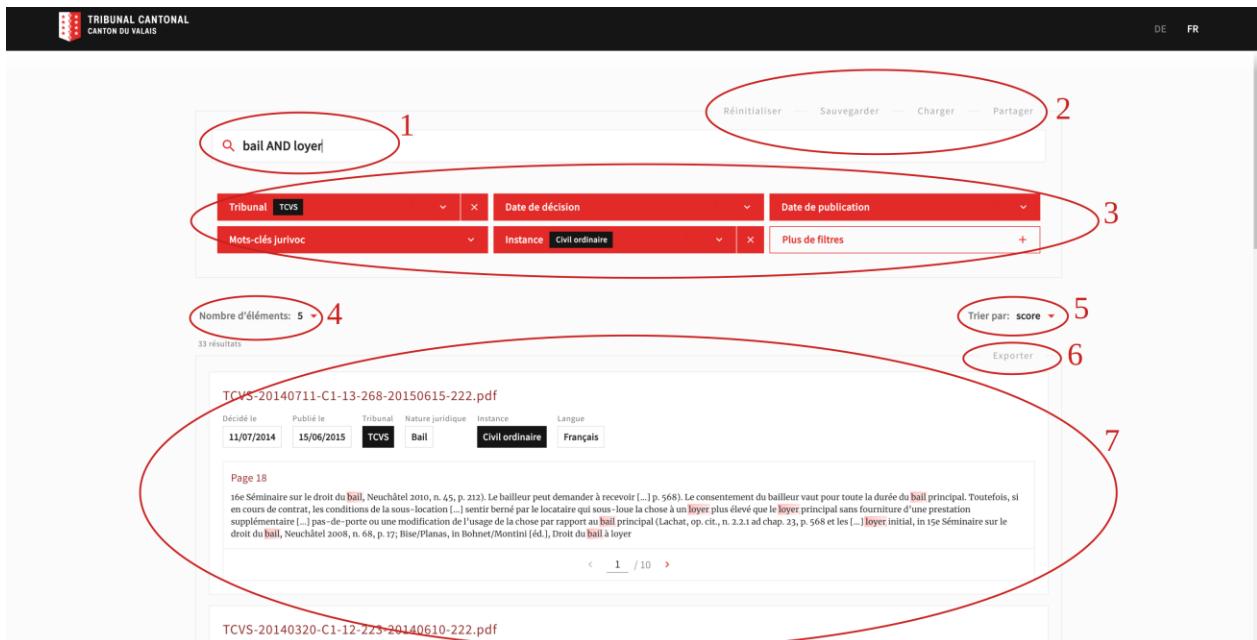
TRIBUNAL CANTONAL
CANTON DU VALAIS

DE FR

Réinitialiser — Sauvegarder — Charger — Partager 2

bail AND loyer 1

Tribunal TCVS ×
Date de décision
Date de publication
3
Mots-clés jurivoc
Instance Civil ordinaire ×
Plus de filtres +

Nombre d'éléments: 5 4

Trier par: score 5

33 résultats

Exporter 6

TCVS-20140711-C1-13-268-20150615-222.pdf

| Décidé le | Publié le | Tribunal | Nature juridique | Instance | Langue |
|---|---|---|---|---|---|
| 11/07/2014 | 15/06/2015 | TCVS | Bail | Civil ordinaire | Français |

7

Page 18

16e Séminaire sur le droit du bail, Neuchâtel 2010, n. 45, p. 212). Le bailleur peut demander à recevoir [...] p. 568). Le consentement du bailleur vaut pour toute la durée du bail principal. Toutefois, si en cours de contrat, les conditions de la sous-location [...] sentir berné par le locataire qui sous-loue la chose à un loyer plus élevé que le loyer principal sans fourniture d'une prestation supplémentaire [...] pas-de-porte ou une modification de l'usage de la chose par rapport au bail principal (Lachat, op. cit., n. 2.2.1 ad chap. 23, p. 568 et les [...] loyer initial, in 15e Séminaire sur le droit du bail, Neuchâtel 2008, n. 68, p. 17; Bise/Planas, in Bohnet/Montini [éd.], Droit du bail à loyer

‹ 1 / 10 ›

TCVS-20140320-C1-12-223-20140610-222.pdf